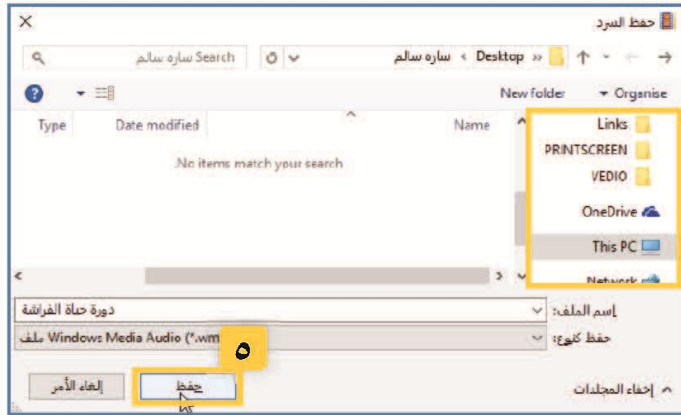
حفظ السرد
×
← → ↑ « Desktop › ساره سالم
Search ساره سالم
Organise ▾
New folder
Name
Date modified
Type
Links
PRINTSCREEN
VEDIO
OneDrive
This PC
Network
No items match your search.
اسم الملف:
دورة حياة الفراشة
حفظ كنوع:
ملف Windows Media Audio (*.wm
٥
إخفاء المجلدات
حفظ
إلغاء الأمر